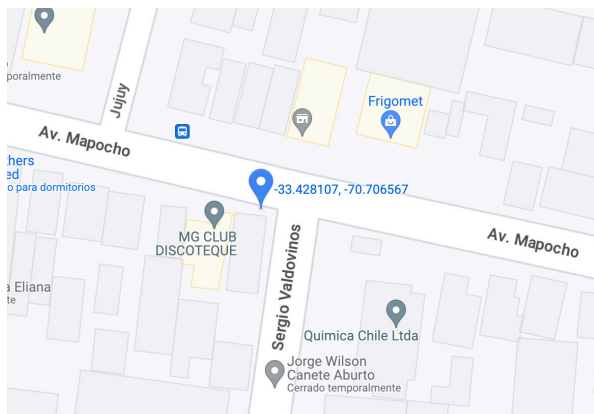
mporalmente

Jujuy

Frigomet

Av. Mapocho

thers
ed
o para dormitorios

-33.428107, -70.706567

MG CLUB
DISCOTEQUE

Av. Mapocho

Sergio Valdovinos

a Eliana

Quimica Chile Ltda

Jorge Wilson
Canete Aburto
Cerrado temporalmente